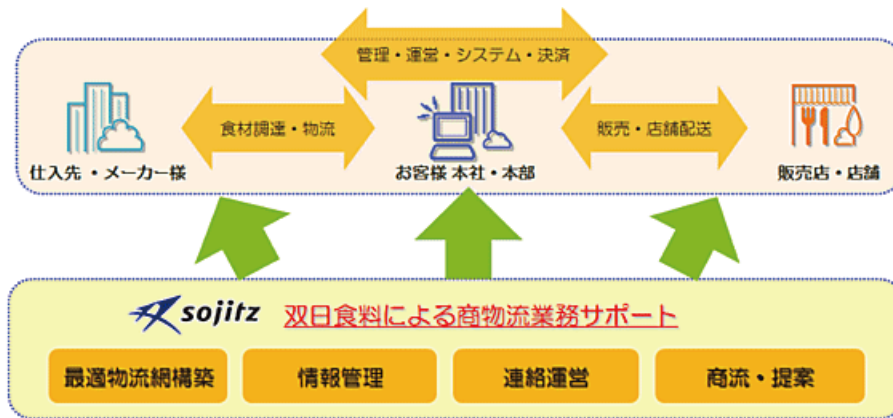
管理・運営・システム・決済

食材調達・物流

販売・店舗配送

仕入先 ・メーカー様

お客様 本社・本部

販売店・店舗

sojitz

双日食料による商物流業務サポート

最適物流網構築

情報管理

連絡運営

商流・提案